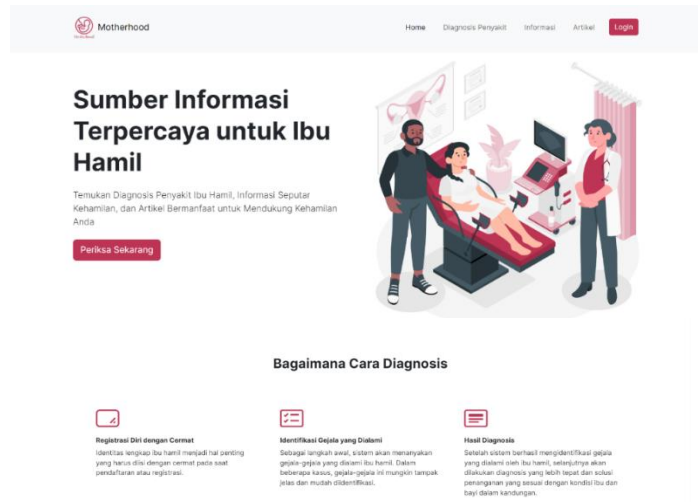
Motherhood

Home Diagnosis Penyakit Informasi Artikel Login

Sumber Informasi Terpercaya untuk Ibu Hamil

Temukan Diagnosis Penyakit Ibu Hamil, Informasi Seputar Kehamilan, dan Artikel Bermanfaat untuk Mendukung Kehamilan Anda

Periksa Sekarang

Bagaimana Cara Diagnosis

Registrasi Diri dengan Cermat
Identitas lengkap ibu hamil menjadi hal penting yang harus diisi dengan cermat pada saat pendaftaran atau registrasi.

Identifikasi Gejala yang Dialami
Sebagai langkah awal, sistem akan menanyakan gejala-gejala yang dialami ibu hamil. Dalam beberapa kasus, gejala-gejala ini mungkin tampak jelas dan mudah diidentifikasi.

Hasil Diagnosis
Setelah sistem berhasil mengidentifikasi gejala yang dialami oleh ibu hamil, selanjutnya akan dilakukan diagnosis yang lebih tepat dan solusi penanganan yang sesuai dengan kondisi ibu dan bayi dalam kandungan.